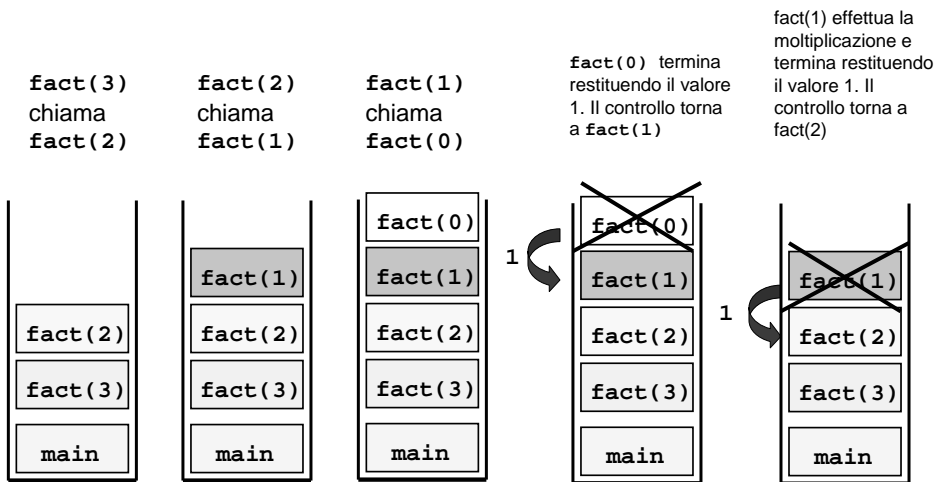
fact(3) chiama fact(2)

fact(2) chiama fact(1)

fact(1) chiama fact(0)

fact(0) termina restituendo il valore 1. Il controllo torna a fact(1)

fact(1) effettua la moltiplicazione e termina restituendo il valore 1. Il controllo torna a fact(2)

fact(2)
fact(3)
main

fact(1)
fact(2)
fact(3)
main

fact(0)
fact(1)
fact(2)
fact(3)
main

1

fact(0)
fact(1)
fact(2)
fact(3)
main

1

fact(1)
fact(2)
fact(3)
main